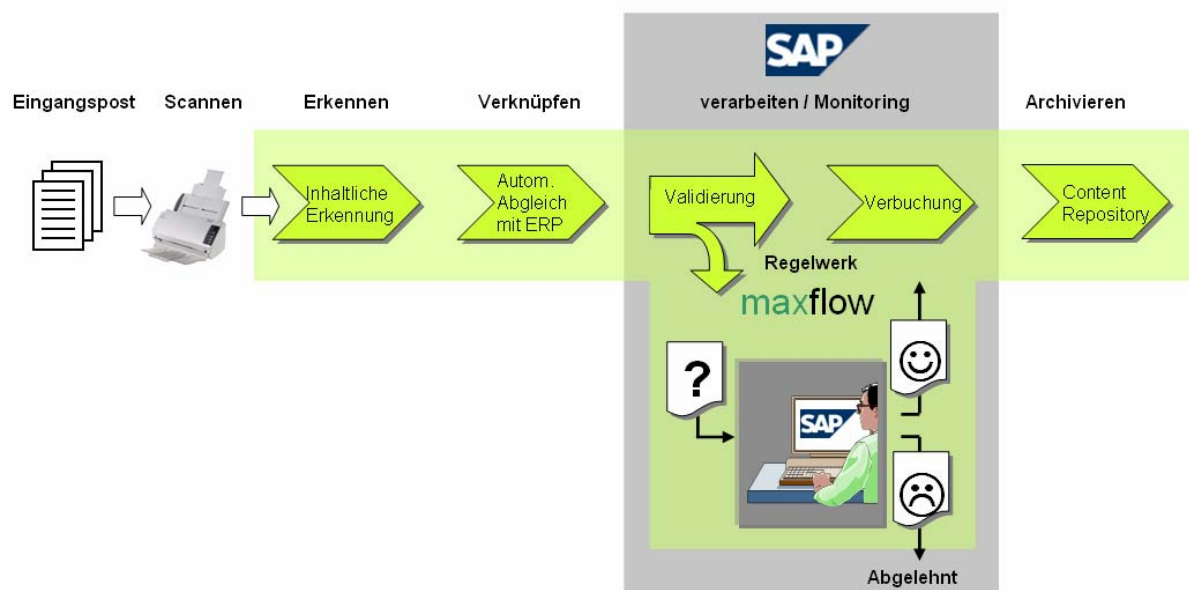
SAP

Eingangspost Scannen Erkennen Verknüpfen verarbeiten / Monitoring Archivieren

Inhaltliche Erkennung

Autom. Abgleich mit ERP

Validierung

Verbuchung

Content Repository

Regelwerk

maxflow

?

SAP

Abgelehnt